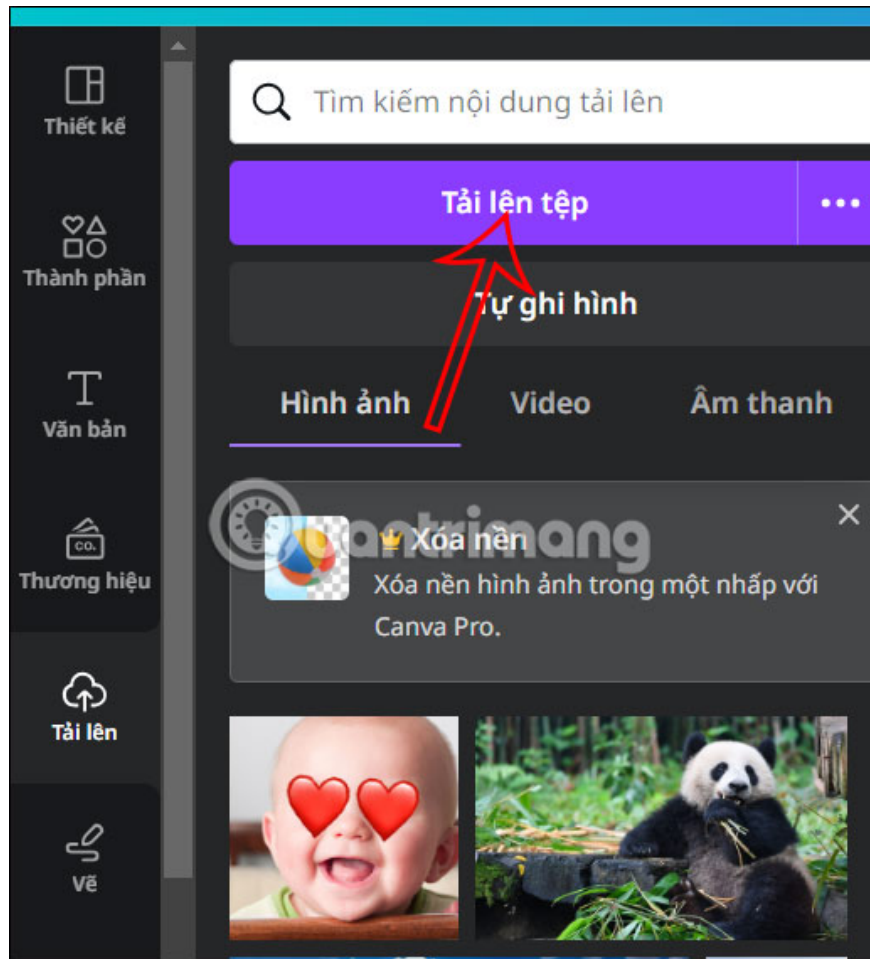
Thiết kế

Thành phần

Văn bản

CO.
Thương hiệu

Tải lên

Vẽ

Tìm kiếm nội dung tải lên

Tải lên tệp

•••

Tự ghi hình

Hình ảnh

Video

Âm thanh

quantrimang

Xóa nền

Xóa nền hình ảnh trong một nhấp với Canva Pro.

×